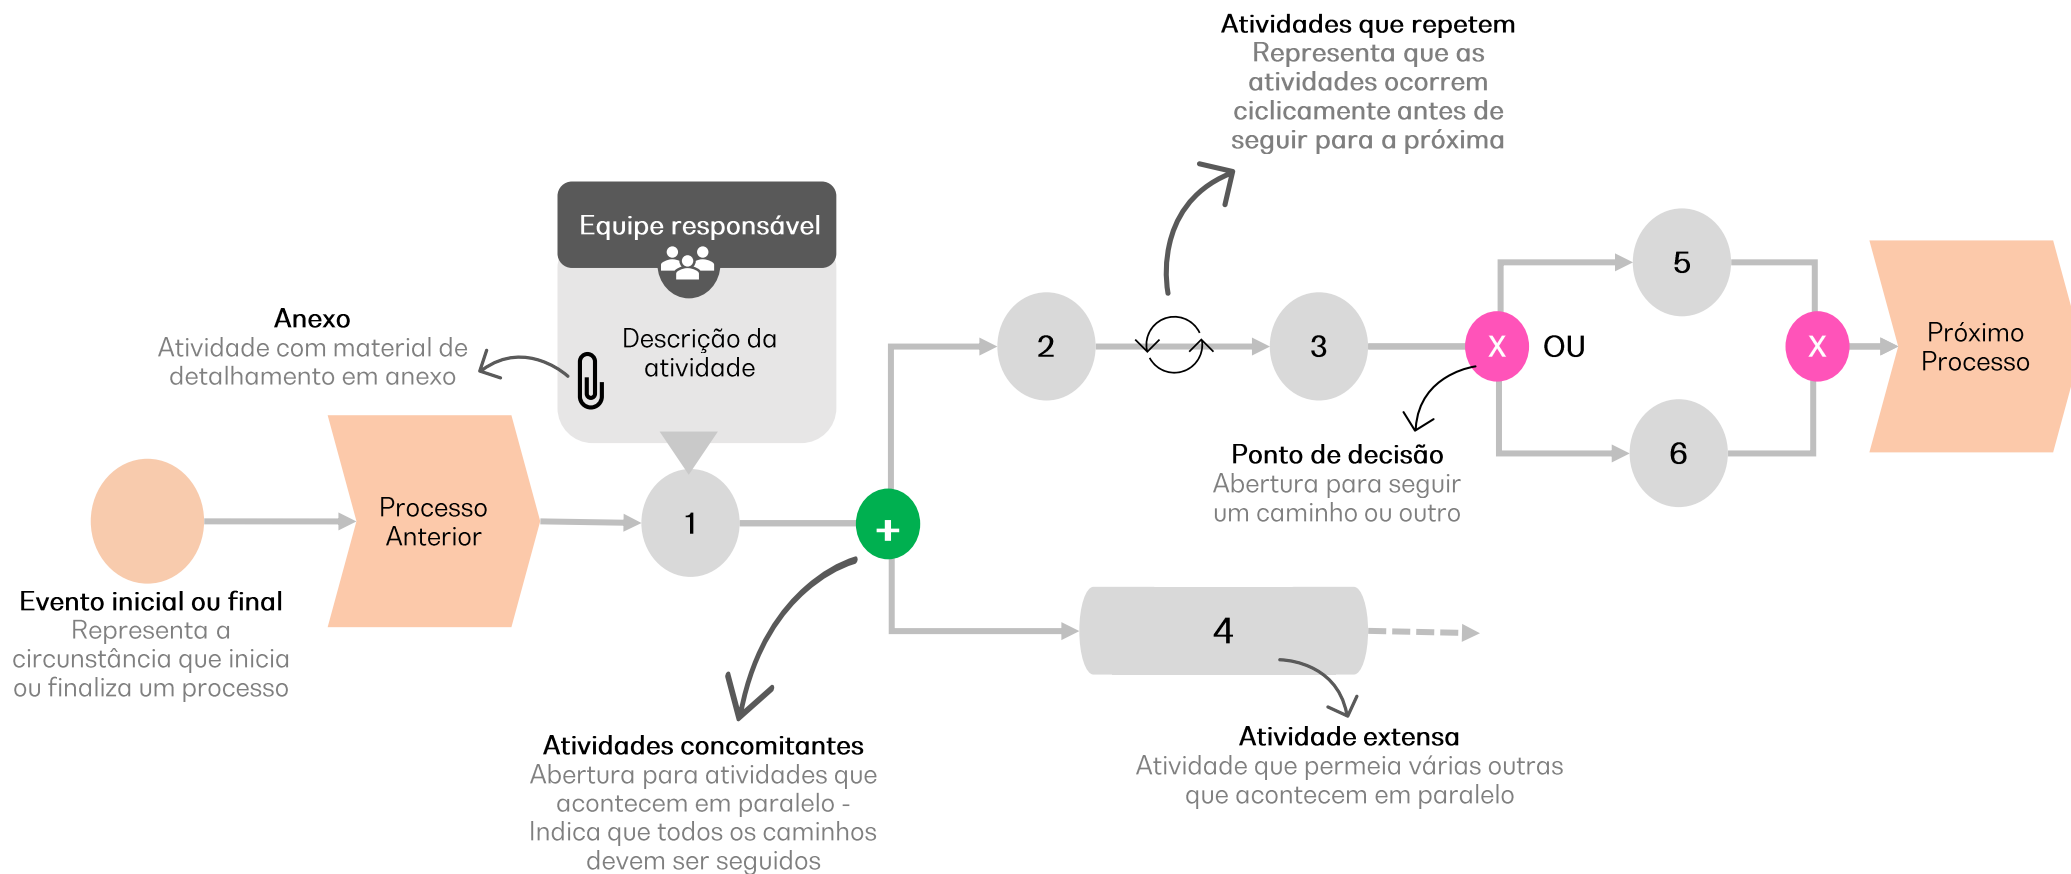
Atividades que repetem
Representa que as atividades ocorrem ciclicamente antes de seguir para a próxima

Equipe responsável

Descrição da atividade

Anexo
Atividade com material de detalhamento em anexo

Processo Anterior

1

+

2

3

X

OU

5

6

X

Próximo Processo

Ponto de decisão
Abertura para seguir um caminho ou outro

4

Evento inicial ou final
Representa a circunstância que inicia ou finaliza um processo

Atividades concomitantes
Abertura para atividades que acontecem em paralelo - Indica que todos os caminhos devem ser seguidos

Atividade extensa
Atividade que permeia várias outras que acontecem em paralelo